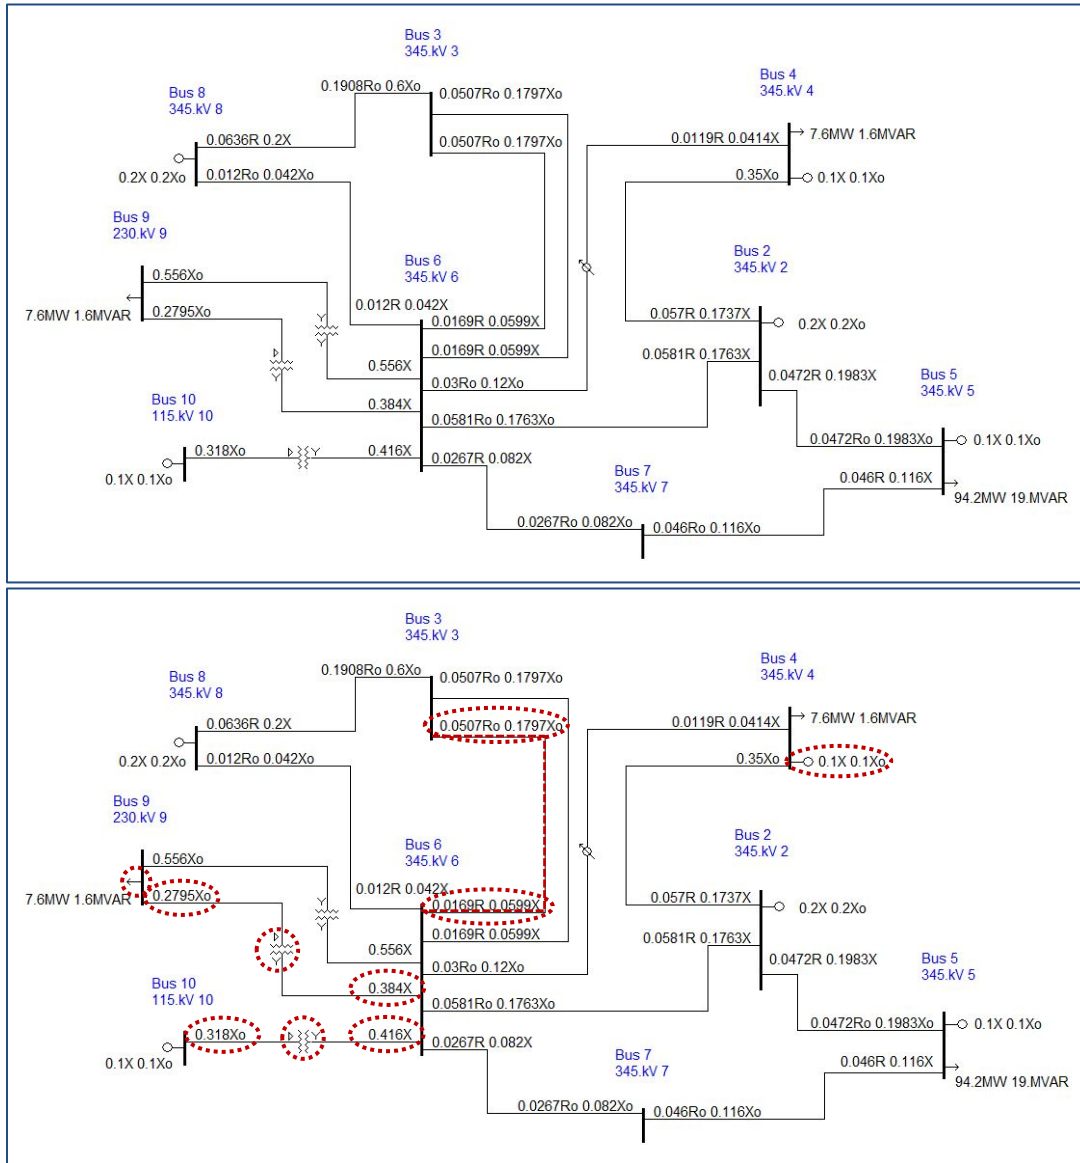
Bus 3
345.kV 3

0.1908Ro 0.6Xo
0.0507Ro 0.1797Xo
0.0507Ro 0.1797Xo

Bus 4
345.kV 4

0.0119R 0.0414X
7.6MW 1.6MVAR
0.35Xo
0.1X 0.1Xo

Bus 8
345.kV 8

0.0636R 0.2X
0.2X 0.2Xo
0.012Ro 0.042Xo

Bus 9
230.kV 9

0.556Xo
7.6MW 1.6MVAR
0.2795Xo

Bus 6
345.kV 6

0.012R 0.042X
0.0169R 0.0599X
0.0169R 0.0599X
0.556X
0.03Ro 0.12Xo
0.384X
0.0581Ro 0.1763Xo
0.416X
0.0267R 0.082X

Bus 2
345.kV 2

0.057R 0.1737X
0.2X 0.2Xo
0.0581R 0.1763X
0.0472R 0.1983X

Bus 5
345.kV 5

0.0472Ro 0.1983Xo
0.1X 0.1Xo
0.046R 0.116X
94.2MW 19.MVAR

Bus 10
115.kV 10

0.318Xo
0.1X 0.1Xo

Bus 7
345.kV 7

0.0267Ro 0.082Xo
0.046Ro 0.116Xo

Bus 3
345.kV 3

0.1908Ro 0.6Xo
0.0507Ro 0.1797Xo
0.0507Ro 0.1797Xo

Bus 4
345.kV 4

0.0119R 0.0414X
7.6MW 1.6MVAR
0.35Xo
0.1X 0.1Xo

Bus 8
345.kV 8

0.0636R 0.2X
0.2X 0.2Xo
0.012Ro 0.042Xo

Bus 9
230.kV 9

0.556Xo
7.6MW 1.6MVAR
0.2795Xo

Bus 6
345.kV 6

0.012R 0.042X
0.0169R 0.0599X
0.0169R 0.0599X
0.556X
0.03Ro 0.12Xo
0.384X
0.0581Ro 0.1763Xo
0.416X
0.0267R 0.082X

Bus 2
345.kV 2

0.057R 0.1737X
0.2X 0.2Xo
0.0581R 0.1763X
0.0472R 0.1983X

Bus 5
345.kV 5

0.0472Ro 0.1983Xo
0.1X 0.1Xo
0.046R 0.116X
94.2MW 19.MVAR

Bus 10
115.kV 10

0.318Xo
0.1X 0.1Xo

Bus 7
345.kV 7

0.0267Ro 0.082Xo
0.046Ro 0.116Xo